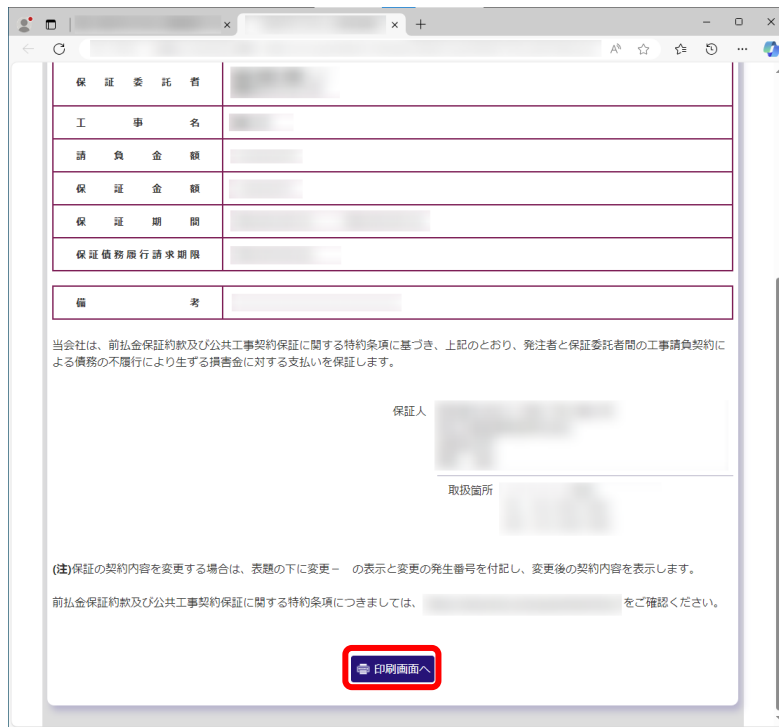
| 保証委託者 | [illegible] |
|---|---|
| 工事名 | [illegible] |
| 請負金額 | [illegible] |
| 保証金額 | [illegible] |
| 保証期間 | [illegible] |
| 保証債務履行請求期限 | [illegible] |

| 備考 | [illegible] |
|---|---|

当会社は、前払金保証約款及び公共工事契約保証に関する特約条項に基づき、上記のとおり、発注者と保証委託者間の工事請負契約による債務の不履行により生ずる損害金に対する支払いを保証します。

保証人 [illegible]

取扱箇所 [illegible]

(注)保証の契約内容を変更する場合は、表題の下に変更－ の表示と変更の発生番号を付記し、変更後の契約内容を表示します。

前払金保証約款及び公共工事契約保証に関する特約条項につきましては、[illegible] をご確認ください。

印刷画面へ